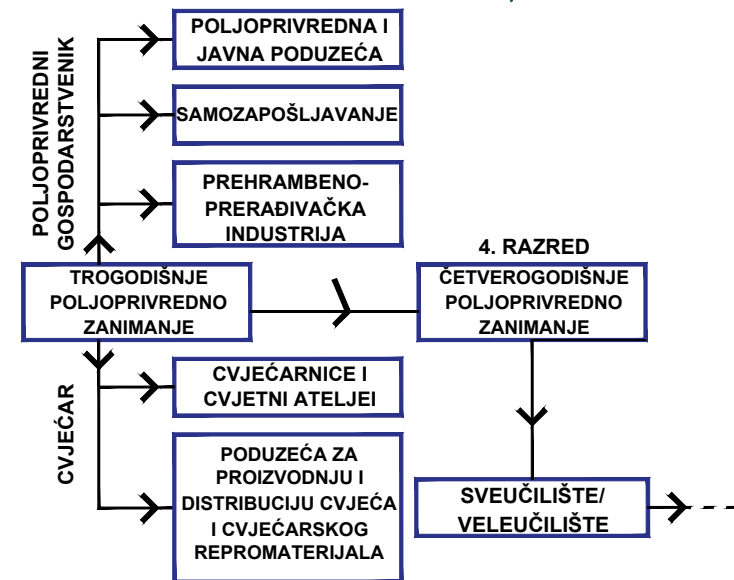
POLJOPRIVREDNI GOSPODARSTVENIK

POLJOPRIVREDNA I JAVNA PODUZEĆA

SAMOZAPOŠLJAVANJE

PREHRAMBENO-PRERAĐIVAČKA INDUSTRIJA

TROGODIŠNJE POLJOPRIVREDNO ZANIMANJE

4. RAZRED

ČETVEROGODIŠNJE POLJOPRIVREDNO ZANIMANJE

CVJEĆAR

CVJEĆARNICE I CVJETNI ATELJEI

PODUZEĆA ZA PROIZVODNJU I DISTRIBUCIJU CVJEĆA I CVJEĆARSKOG REPROMATERIJALA

SVEUČILIŠTE/ VELEUČILIŠTE